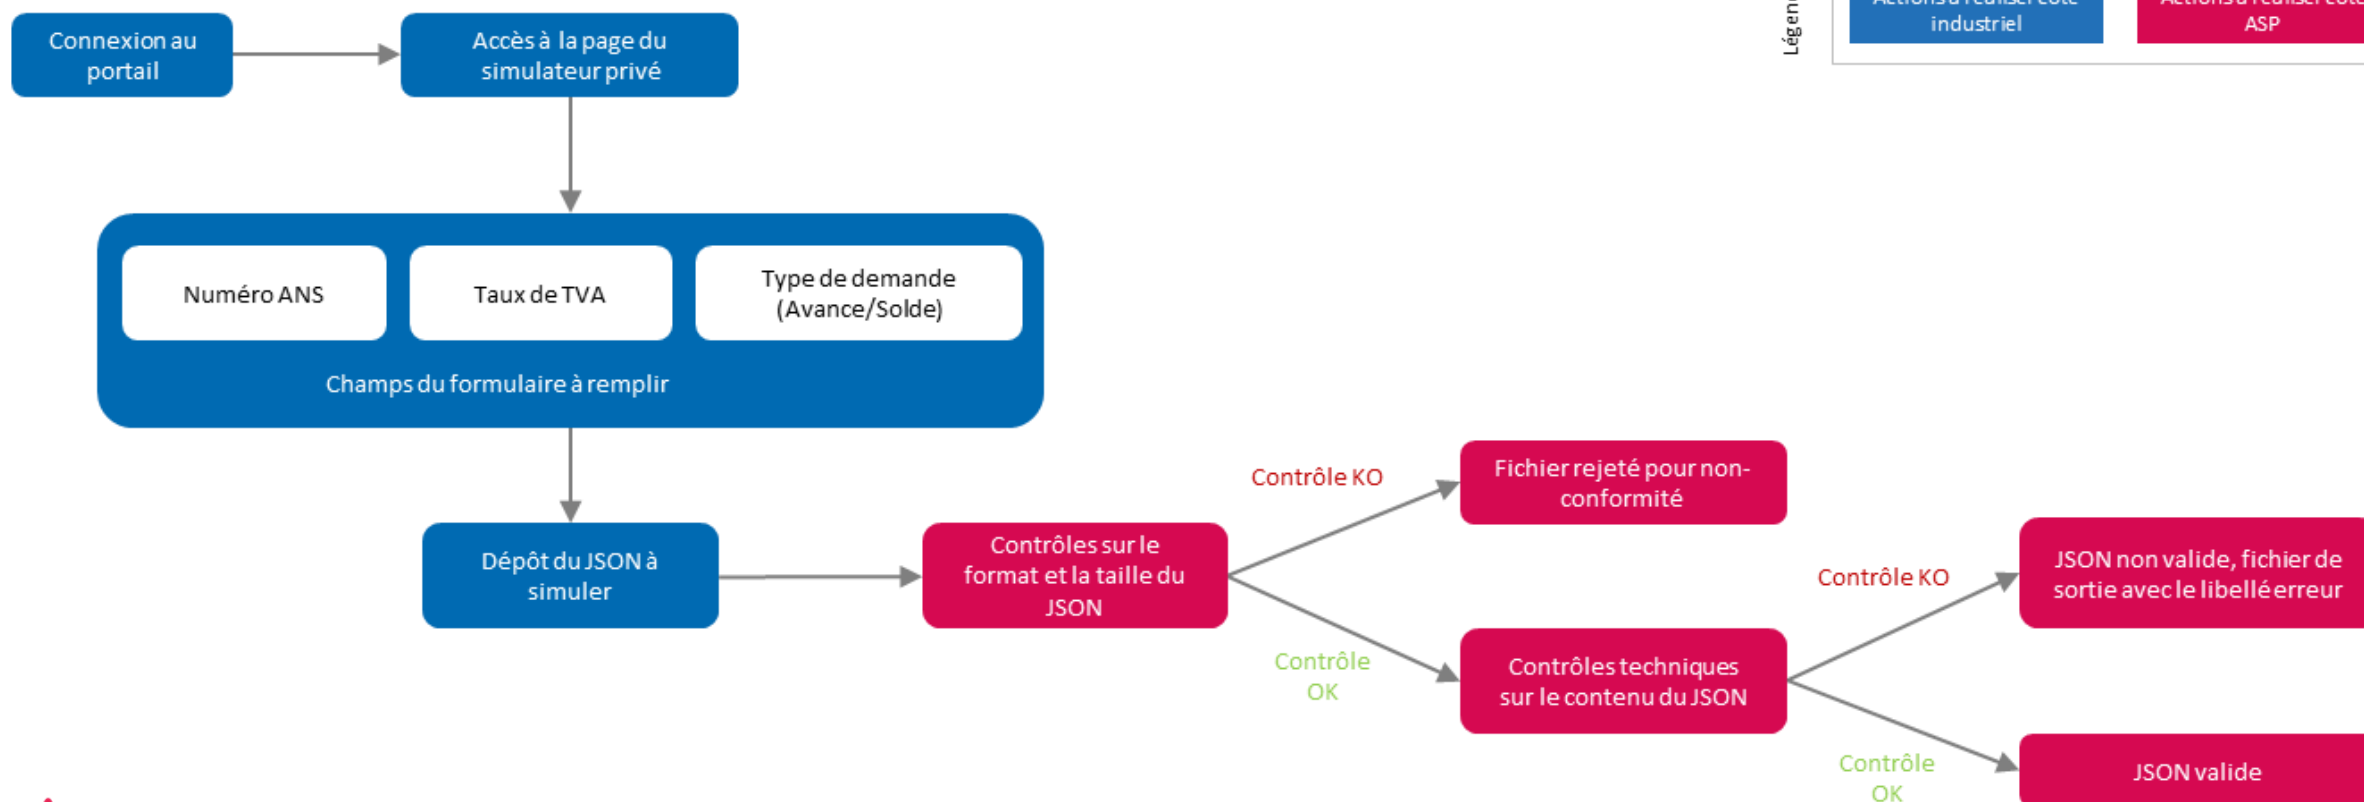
Connexion au portail

Accès à la page du simulateur privé

Légen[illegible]

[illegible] industriel

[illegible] ASP

Numéro ANS

Taux de TVA

Type de demande (Avance/Solde)

Champs du formulaire à remplir

Dépôt du JSON à simuler

Contrôles sur le format et la taille du JSON

Contrôle KO

Fichier rejeté pour non-conformité

Contrôle OK

Contrôles techniques sur le contenu du JSON

Contrôle KO

JSON non valide, fichier de sortie avec le libellé erreur

Contrôle OK

JSON valide